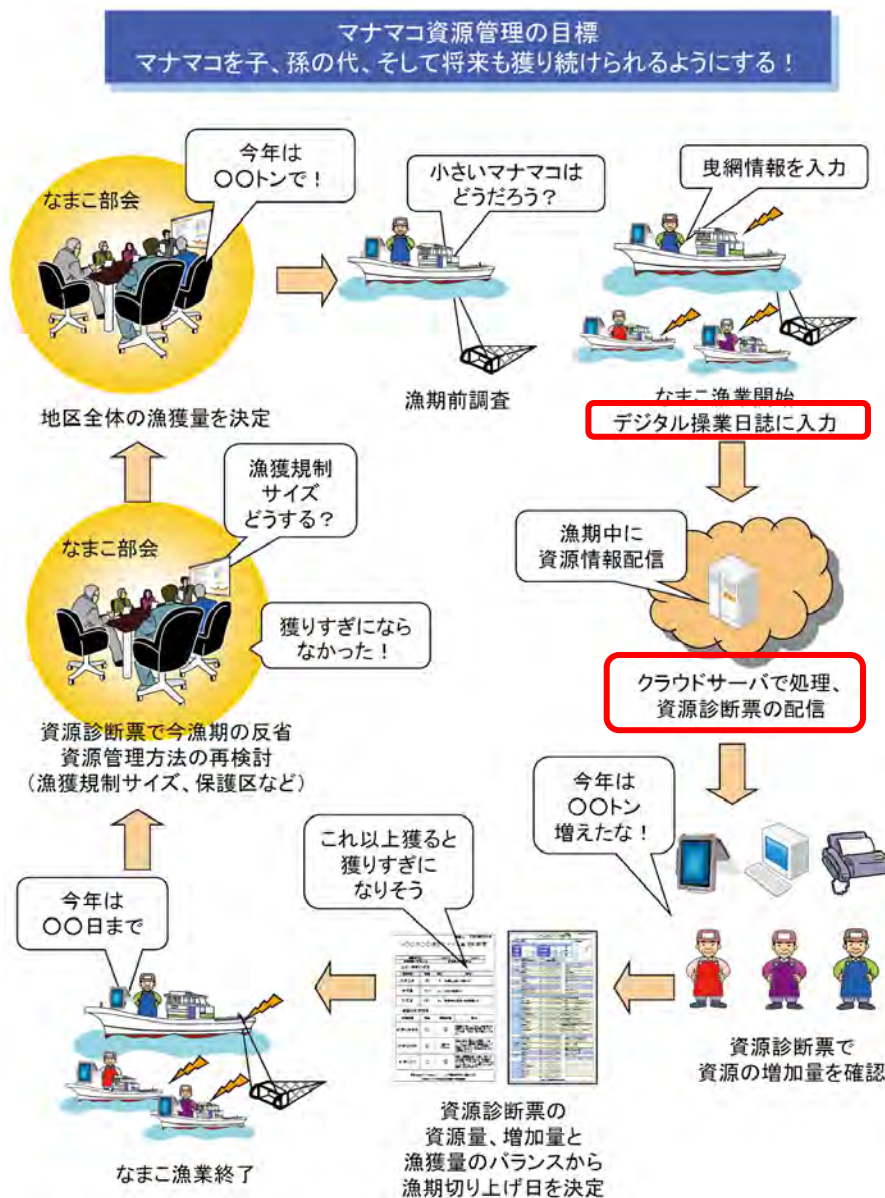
マナマコ資源管理の目標
マナマコを子、孫の代、そして将来も獲り続けられるようにする！

なまこ部会

今年は
○○トンで！

地区全体の漁獲量を決定

小さいマナマコは
どうだろう？

漁期前調査

曳網情報を入力

なまこ漁業開始

デジタル操業日誌に入力

漁期中に
資源情報配信

クラウドサーバで処理、
資源診断票の配信

今年は
○○トン
増えたな！

資源診断票で
資源の増加量を確認

これ以上獲ると
獲りすぎに
なりそう

資源診断票の
資源量、増加量と
漁獲量のバランスから
漁期切り上げ日を決定

今年は
○○日まで

なまこ漁業終了

なまこ部会

漁獲規制
サイズ
どうする？

獲りすぎになら
なかった！

資源診断票で今漁期の反省
資源管理方法の再検討
（漁獲規制サイズ、保護区など）